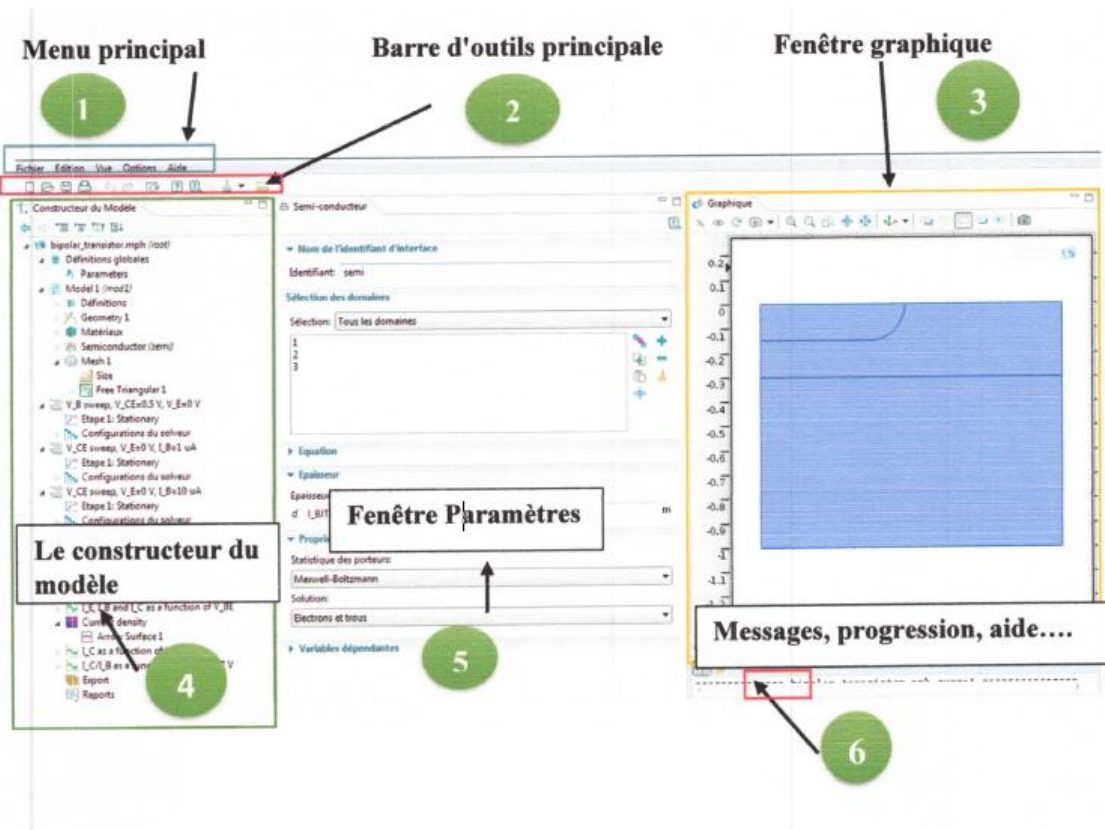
Menu principal

1

Barre d'outils principale

2

Fenêtre graphique

3

Fichier Edition Vue Options Aide

Constructeur du Modèle

bipolar_transistor.mph (root)
Définitions globales
Parameters
Model 1 (mod1)
Définitions
Geometry 1
Matériaux
Semiconductor (semi)
Mesh 1
Size
Free Triangular 1
V_B sweep, V_CE=0.5 V, V_E=0 V
Etape 1: Stationary
Configurations du solveur
V_CE sweep, V_E=0 V, I_B=1 uA
Etape 1: Stationary
Configurations du solveur
V_CE sweep, V_E=0 V, I_B=10 uA
Etape 1: Stationary
Configurations du solveur

Le constructeur du modèle

I_C, I_B and I_C as a function of V_BE
Current density
Arrow Surface 1
I_C as a function of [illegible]
I_C/I_B as a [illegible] V
Export
Reports

4

Semi-conducteur

Nom de l'identifiant d'interface
Identifiant: semi
Sélection des domaines
Sélection: Tous les domaines
1
2
3
Equation
Epaisseur
Epaisseur
d I_BIT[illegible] m

Fenêtre Paramètres

Propri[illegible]
Statistique des porteurs:
Maxwell-Boltzmann
Solution:
Electrons et trous
Variables dépendantes

5

Graphique

0.2
0.1
0
-0.1
-0.2
-0.3
-0.4
-0.5
-0.6
-0.7
-0.8
-0.9
-1
-1.1

Messages, progression, aide….

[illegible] bipolar_transistor.mph ouvert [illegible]

6